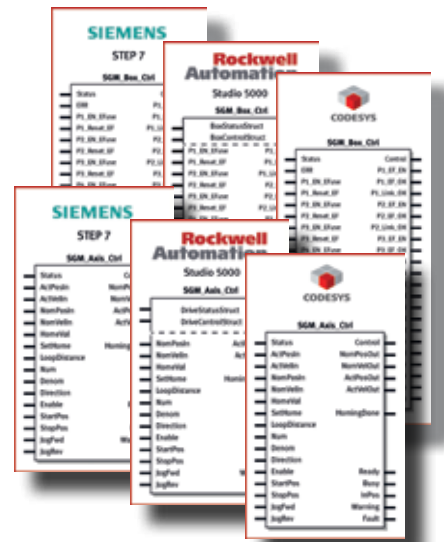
SIEMENS
STEP 7
SGM_Box_Ctrl
Status
DIR
P1_EN_EFuse
P1_Reset_EF
P2_EN_EFuse
P2_Reset_EF
P3_EN_EFuse

Rockwell Automation
Studio 5000
SGM_Box_Ctrl
BoxStatusStruct
BoxControlStruct
P1_EN_EFuse
P1_Reset_EF
P2_EN_EFuse
P2_Reset_EF
P3_EN_EFuse

CODESYS
SGM_Box_Ctrl
Status
DIR
P1_EN_EFuse
P1_Reset_EF
P2_EN_EFuse
P2_Reset_EF
P3_EN_EFuse
P3_Reset_EF
Control
P1_EF_EN
P1_Lim_EN
P2_EF_EN
P2_Lim_EN
P3_EF_EN

SIEMENS
STEP 7
SGM_Axis_Ctrl
Status
ActPosIn
ActVelIn
NomPosIn
NomVelIn
HomeVal
SetHome
LoopDistance
Num
Denom
Direction
Enable
StartPos
StopPos
JogFwd
JogRev

Rockwell Automation
Studio 5000
SGM_Axis_Ctrl
DriveStatusStruct
DriveControlStruct
NomPosIn
NomVelIn
HomeVal
SetHome
LoopDistance
Num
Denom
Direction
Enable
StartPos
StopPos
JogFwd
JogRev

CODESYS
SGM_Axis_Ctrl
Status
ActPosIn
ActVelIn
NomPosIn
NomVelIn
HomeVal
SetHome
LoopDistance
Num
Denom
Direction
Enable
StartPos
StopPos
JogFwd
JogRev
Control
NomPosOut
NomVelOut
ActPosOut
ActVelOut
HomingDone
Ready
Busy
InPos
Warning
Fault